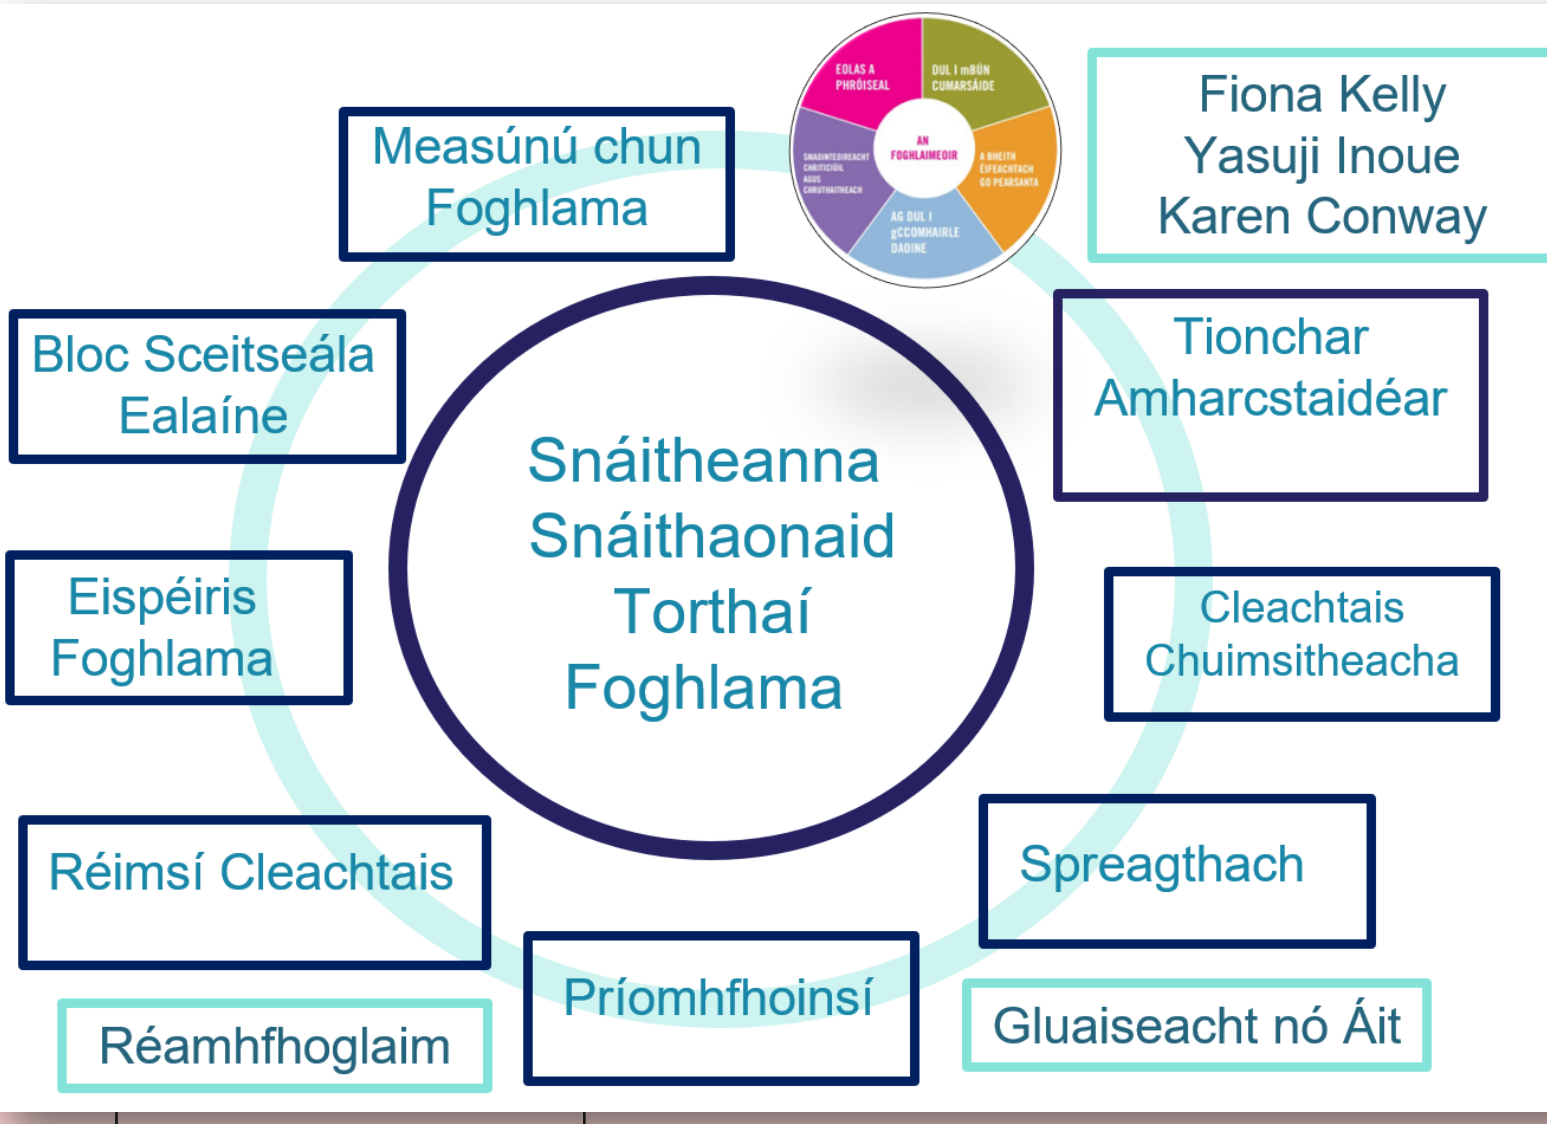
EOLAS A PHRÓISEAL

DUL I mBUN CUMARSÁIDE

AN FOGHLAIMEOIR

SMAOINTEOIREACHT CHRITICIÚIL AGUS CHRUTHAITHEACH

A BHEITH ÉIFEACHTACH GO PEARSANTA

AG DUL I gCOMHAIRLE DAOINE

Fiona Kelly
Yasuji Inoue
Karen Conway

Measúnú chun Foghlama

Bloc Sceitseála Ealaíne

Tionchar Amharcstaidéar

Snáitheanna
Snáithaonaid
Torthaí
Foghlama

Eispéiris Foghlama

Cleachtais Chuimsitheacha

Réimsí Cleachtais

Spreagthach

Príomhfhoinsí

Réamhfhoglaim

Gluaiseacht nó Áit